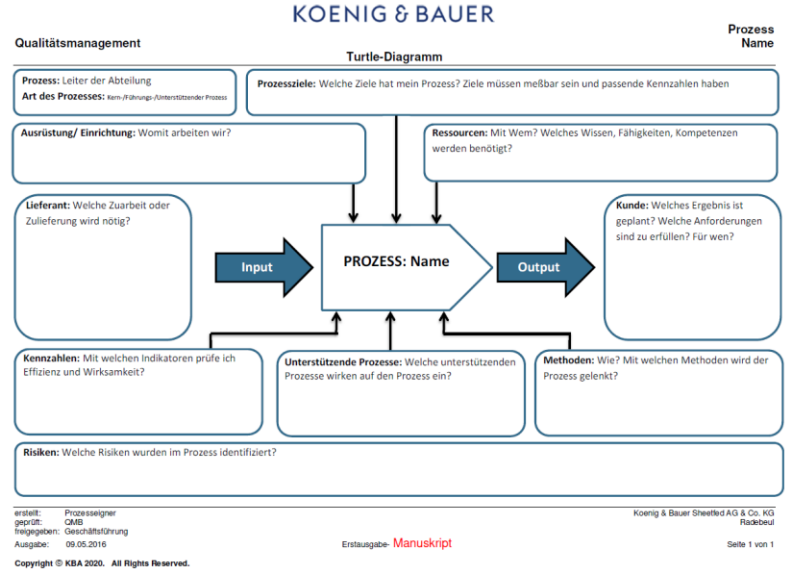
KOENIG & BAUER

Qualitätsmanagement

Prozess
Name

Turtle-Diagramm

Prozess: Leiter der Abteilung
Art des Prozesses: Kern-/Führungs-/Unterstützender Prozess

Prozessziele: Welche Ziele hat mein Prozess? Ziele müssen meßbar sein und passende Kennzahlen haben

Ausrüstung/ Einrichtung: Womit arbeiten wir?

Ressourcen: Mit Wem? Welches Wissen, Fähigkeiten, Kompetenzen werden benötigt?

Lieferant: Welche Zuarbeit oder Zulieferung wird nötig?

Input

PROZESS: Name

Output

Kunde: Welches Ergebnis ist geplant? Welche Anforderungen sind zu erfüllen? Für wen?

Kennzahlen: Mit welchen Indikatoren prüfe ich Effizienz und Wirksamkeit?

Unterstützende Prozesse: Welche unterstützenden Prozesse wirken auf den Prozess ein?

Methoden: Wie? Mit welchen Methoden wird der Prozess gelenkt?

Risiken: Welche Risiken wurden im Prozess identifiziert?

erstellt: Prozesseigner
geprüft: QMB
freigegeben: Geschäftsführung
Ausgabe: 09.05.2016

Erstausgabe- Manuskript

Koenig & Bauer Sheetfed AG & Co. KG
Radebeul

Seite 1 von 1

Copyright © KBA 2020. All Rights Reserved.